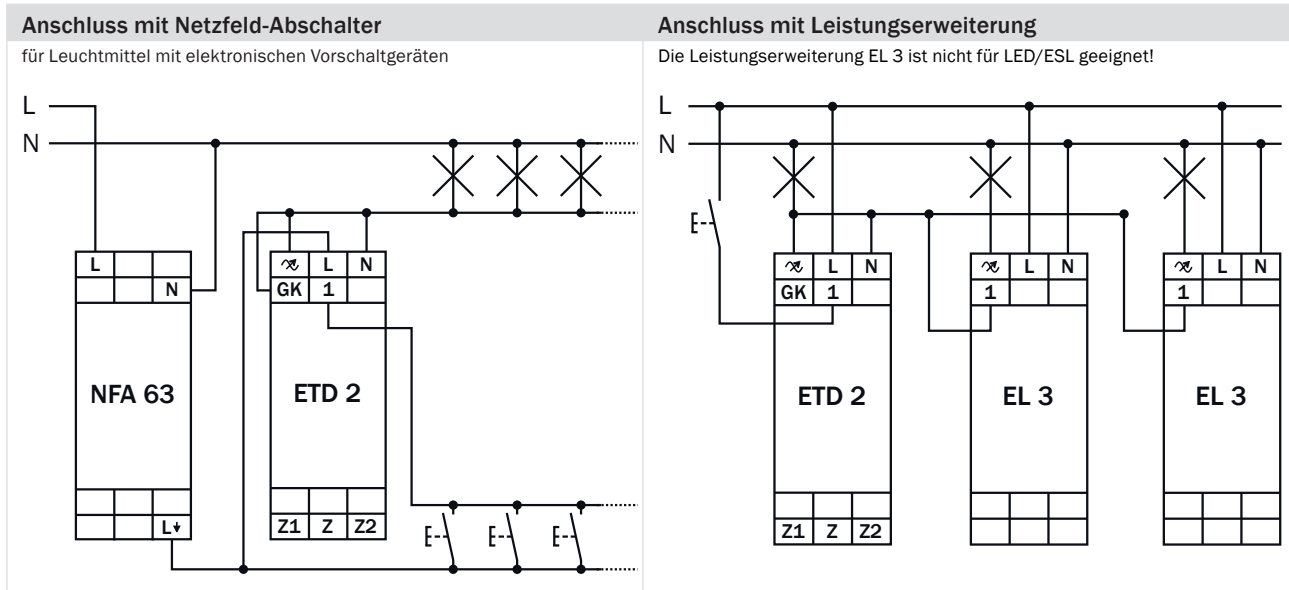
Anschluss mit Netzfeld-Abschalter
für Leuchtmittel mit elektronischen Vorschaltgeräten

L
N

L
N
NFA 63
L↓

$\mathcal{R}$ L N
GK 1
ETD 2
Z1 Z Z2

Anschluss mit Leistungserweiterung
Die Leistungserweiterung EL 3 ist nicht für LED/ESL geeignet!

L
N

$\mathcal{R}$ L N
GK 1
ETD 2
Z1 Z Z2

$\mathcal{R}$ L N
1
EL 3

$\mathcal{R}$ L N
1
EL 3